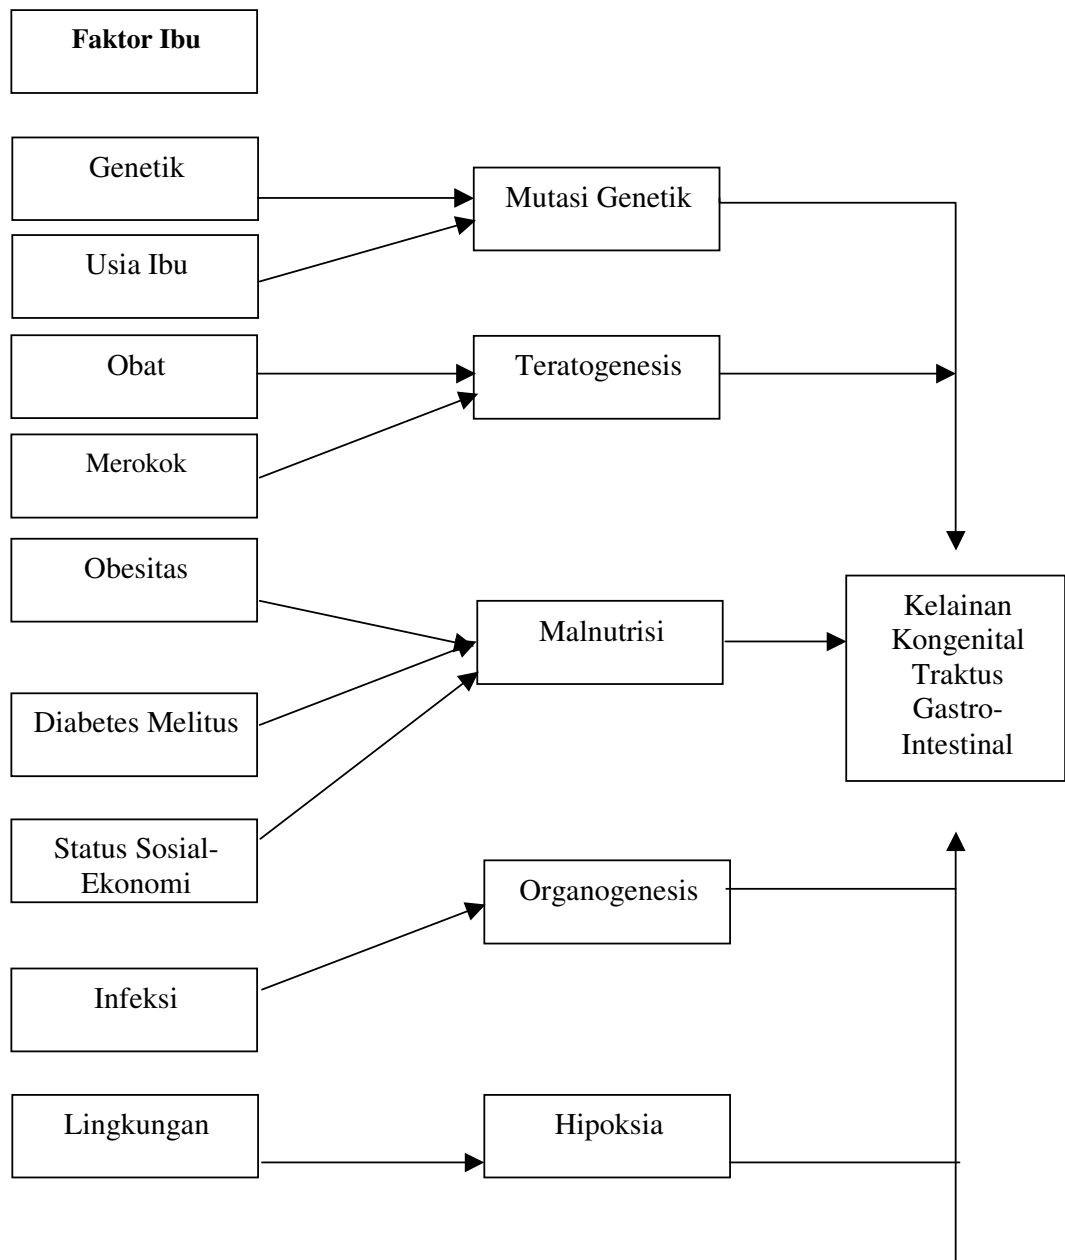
Faktor Ibu

Genetik

Usia Ibu

Mutasi Genetik

Obat

Merokok

Teratogenesis

Obesitas

Diabetes Melitus

Status Sosial-Ekonomi

Malnutrisi

Kelainan Kongenital Traktus Gastro-Intestinal

Organogenesis

Infeksi

Lingkungan

Hipoksia